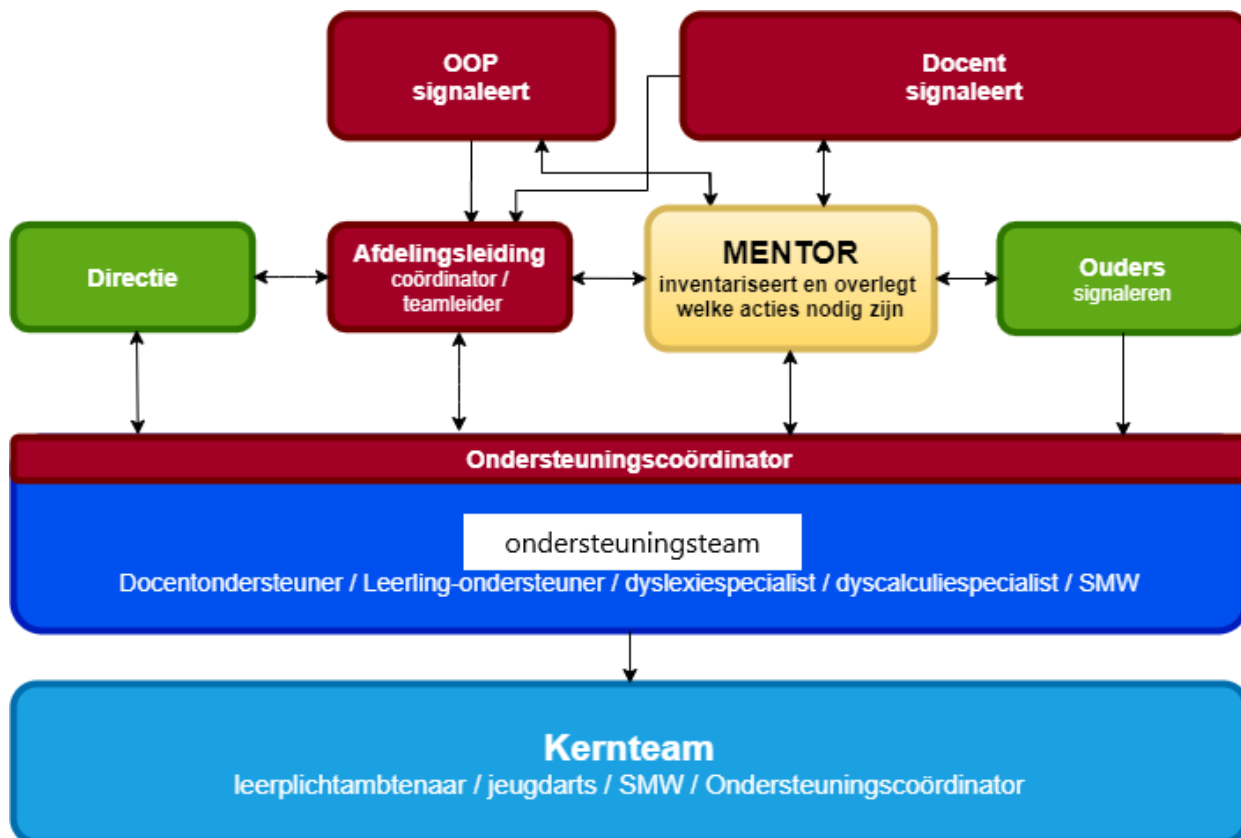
OOP
signaleert

Docent
signaleert

Directie

Afdelingsleiding
coördinator /
teamleider

MENTOR
inventariseert en overlegt welke acties nodig zijn

Ouders
signaleren

Ondersteuningscoördinator

ondersteuningsteam

Docentondersteuner / Leerling-ondersteuner / dyslexiespecialist / dyscalculiespecialist / SMW

Kernteam
leerplichtambtenaar / jeugdarts / SMW / Ondersteuningscoördinator